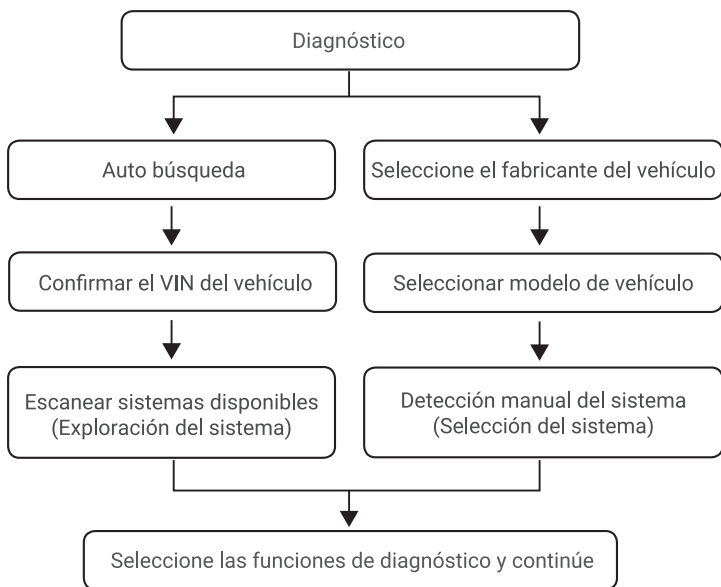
Diagnóstico

Auto búsqueda

Confirmar el VIN del vehículo

Escanear sistemas disponibles (Exploración del sistema)

Seleccione el fabricante del vehículo

Seleccionar modelo de vehículo

Detección manual del sistema (Selección del sistema)

Seleccione las funciones de diagnóstico y continúe